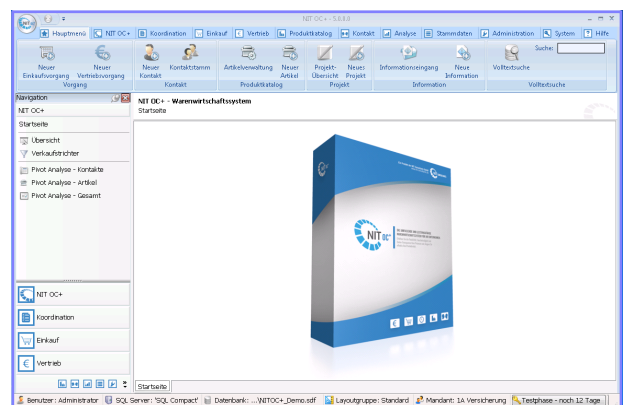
NIT OC+ - 5.8.8.0

Hauptmenü | NIT OC+ | Koordination | Einkauf | Vertrieb | Produktkatalog | Kontakt | Analyse | Stammdaten | Administration | System | Hilfe

Neuer Einkaufsvorgang | Neuer Vertriebsvorgang
Vorgang
Neuer Kontakt | Kontaktstamm
Kontakt
Artikelverwaltung | Neuer Artikel
Produktkatalog
Projekt-Übersicht | Neues Projekt
Projekt
Informationseingang | Neue Information
Information
Volltextsuche
Suche:
Volltextsuche

Navigation
NIT OC+
Startseite
Übersicht
Verkaufstrichter
Pivot Analyse - Kontakte
Pivot Analyse - Artikel
Pivot Analyse - Gesamt

NIT OC+
Koordination
Einkauf
Vertrieb

NIT OC+ - Warenwirtschaftssystem
Startseite

NIT OC+

Startseite

Benutzer: Administrator | SQL Server: 'SQL Compact' | Datenbank: ...\NITOC+_Demo.sdf | Layoutgruppe: Standard | Mandant: 1A Versicherung | Testphase - noch 12 Tage